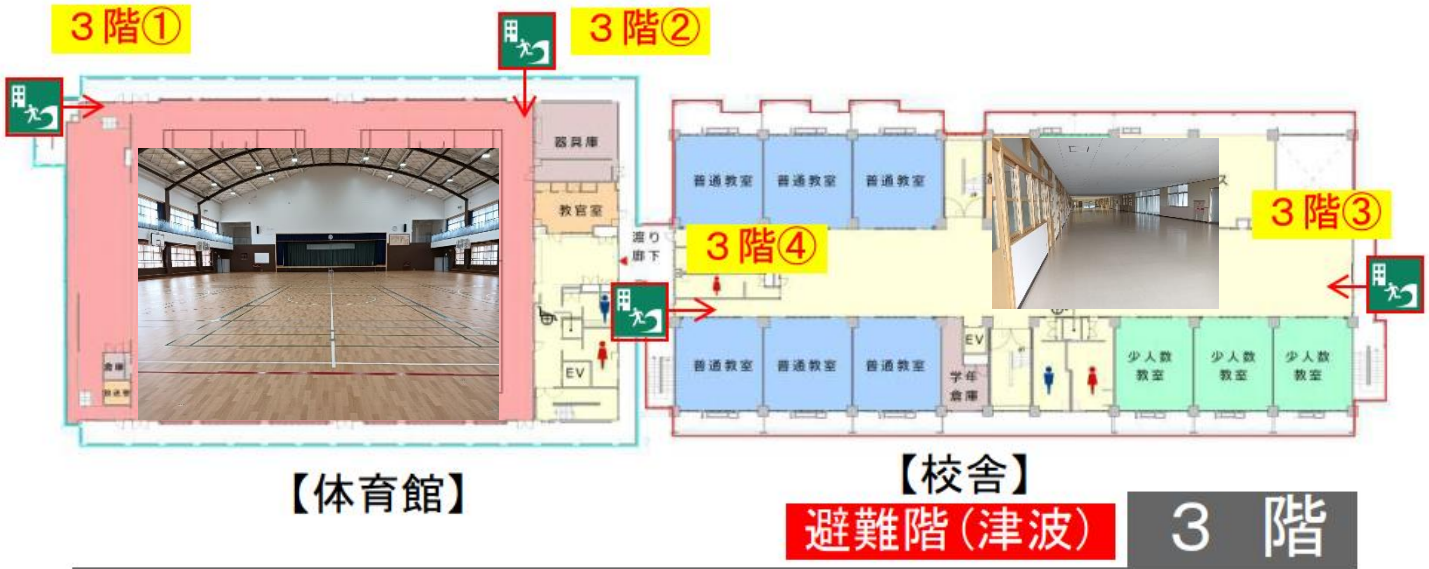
３階①

３階②

器具庫

教官室

渡り廊下

３階④

倉庫

放送室

EV

普通教室

普通教室

普通教室

３階③

普通教室

普通教室

普通教室

EV

学年倉庫

少人数教室

少人数教室

少人数教室

【体育館】

【校舎】

避難階（津波）

３　階